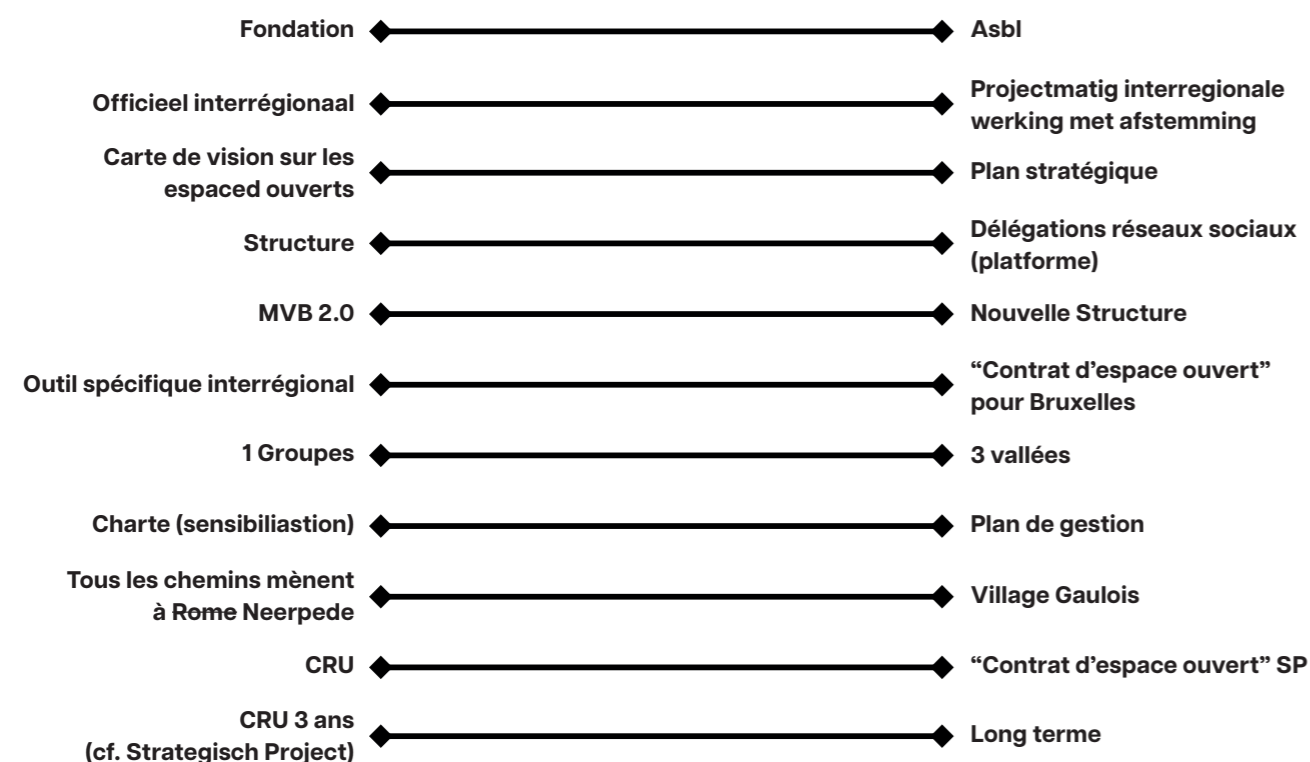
Fondation

Asbl

Officieel interrégionaal

Projectmatig interregionale werking met afstemming

Carte de vision sur les espaced ouverts

Plan stratégique

Structure

Délégations réseaux sociaux (platforme)

MVB 2.0

Nouvelle Structure

Outil spécifique interrégional

"Contrat d'espace ouvert" pour Bruxelles

1 Groupes

3 vallées

Charte (sensibiliastion)

Plan de gestion

Tous les chemins mènent à Rome Neerpede

Village Gaulois

CRU

"Contrat d'espace ouvert" SP

CRU 3 ans (cf. Strategisch Project)

Long terme